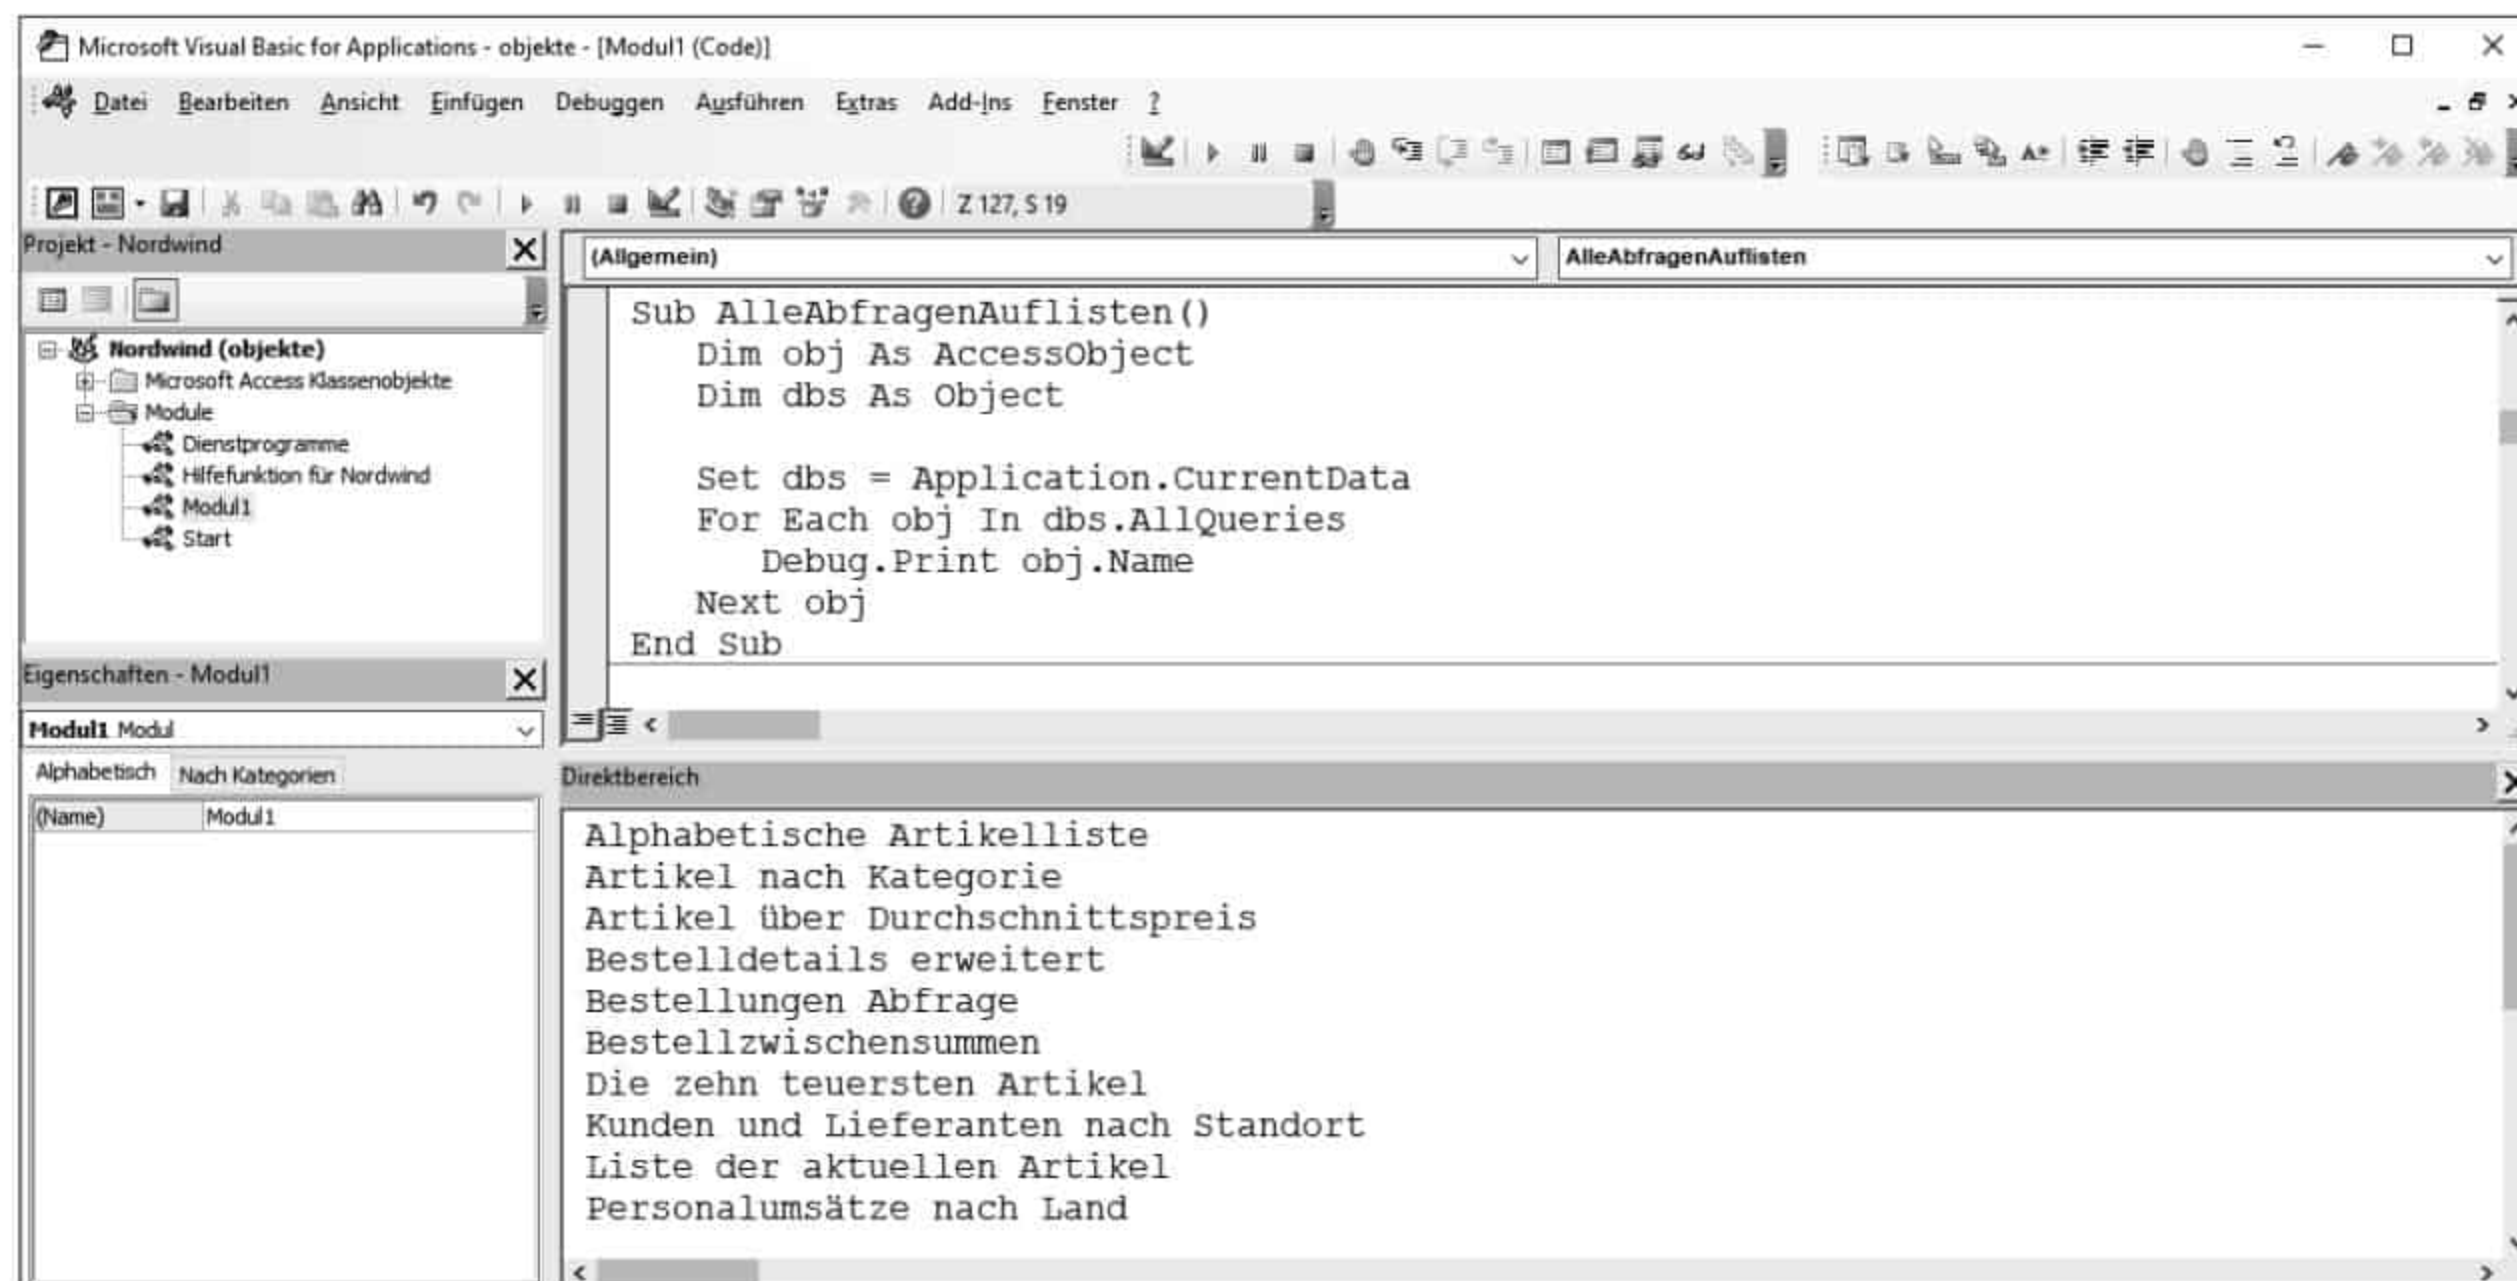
Microsoft Visual Basic for Applications - objekte - [Modul1 (Code)]

Datei Bearbeiten Ansicht Einfügen Debuggen Ausführen Extras Add-Ins Fenster ?

Z 127, S 19

Projekt - Nordwind

Nordwind (objekte)
Microsoft Access Klassenobjekte
Module
Dienstprogramme
Hilfefunktion für Nordwind
Modul1
Start

Eigenschaften - Modul1

Modul1 Modul

Alphabetisch Nach Kategorien

| (Name) | Modul1 |
|---|---|

(Allgemein)

AlleAbfragenAuflisten

Sub AlleAbfragenAuflisten()
Dim obj As AccessObject
Dim dbs As Object

Set dbs = Application.CurrentData
For Each obj In dbs.AllQueries
Debug.Print obj.Name
Next obj
End Sub

Direktbereich

Alphabetische Artikelliste
Artikel nach Kategorie
Artikel über Durchschnittspreis
Bestelldetails erweitert
Bestellungen Abfrage
Bestellzwischensummen
Die zehn teuersten Artikel
Kunden und Lieferanten nach Standort
Liste der aktuellen Artikel
Personalumsätze nach Land